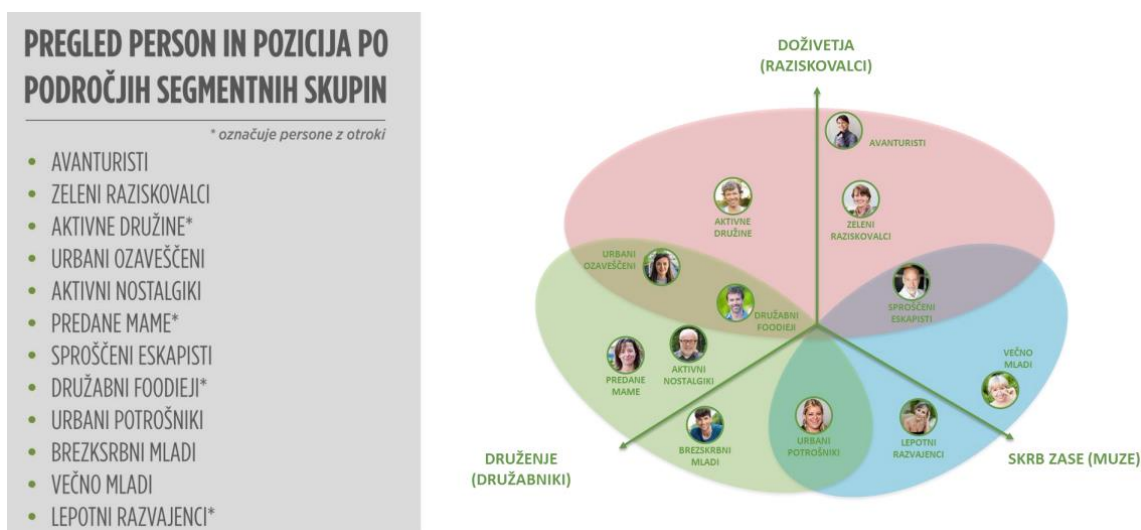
PREGLED PERSON IN POZICIJA PO PODROČJIH SEGMENTNIH SKUPIN

* označuje persone z otroki

- AVANTURISTI
- ZELENI RAZISKOVALCI
- AKTIVNE DRUŽINE*
- URBANI OZAVEŠČENI
- AKTIVNI NOSTALGIKI
- PREDANE MAME*
- SPROŠČENI ESKAPISTI
- DRUŽABNI FOODIEJI*
- URBANI POTROŠNIKI
- BREZKSRBNI MLADI
- VEČNO MLADI
- LEPOTNI RAZVAJENCI*

DOŽIVETJA (RAZISKOVALCI)

AVANTURISTI

AKTIVNE DRUŽINE

ZELENI RAZISKOVALCI

URBANI OZAVEŠČENI

DRUŽABNI FOODIEJI

SPROŠČENI ESKAPISTI

VEČNO MLADI

PREDANE MAME

AKTIVNI NOSTALGIKI

BREZSKRBNI MLADI

URBANI POTROŠNIKI

LEPOTNI RAZVAJENCI

DRUŽENJE (DRUŽABNIKI)

SKRB ZASE (MUZE)